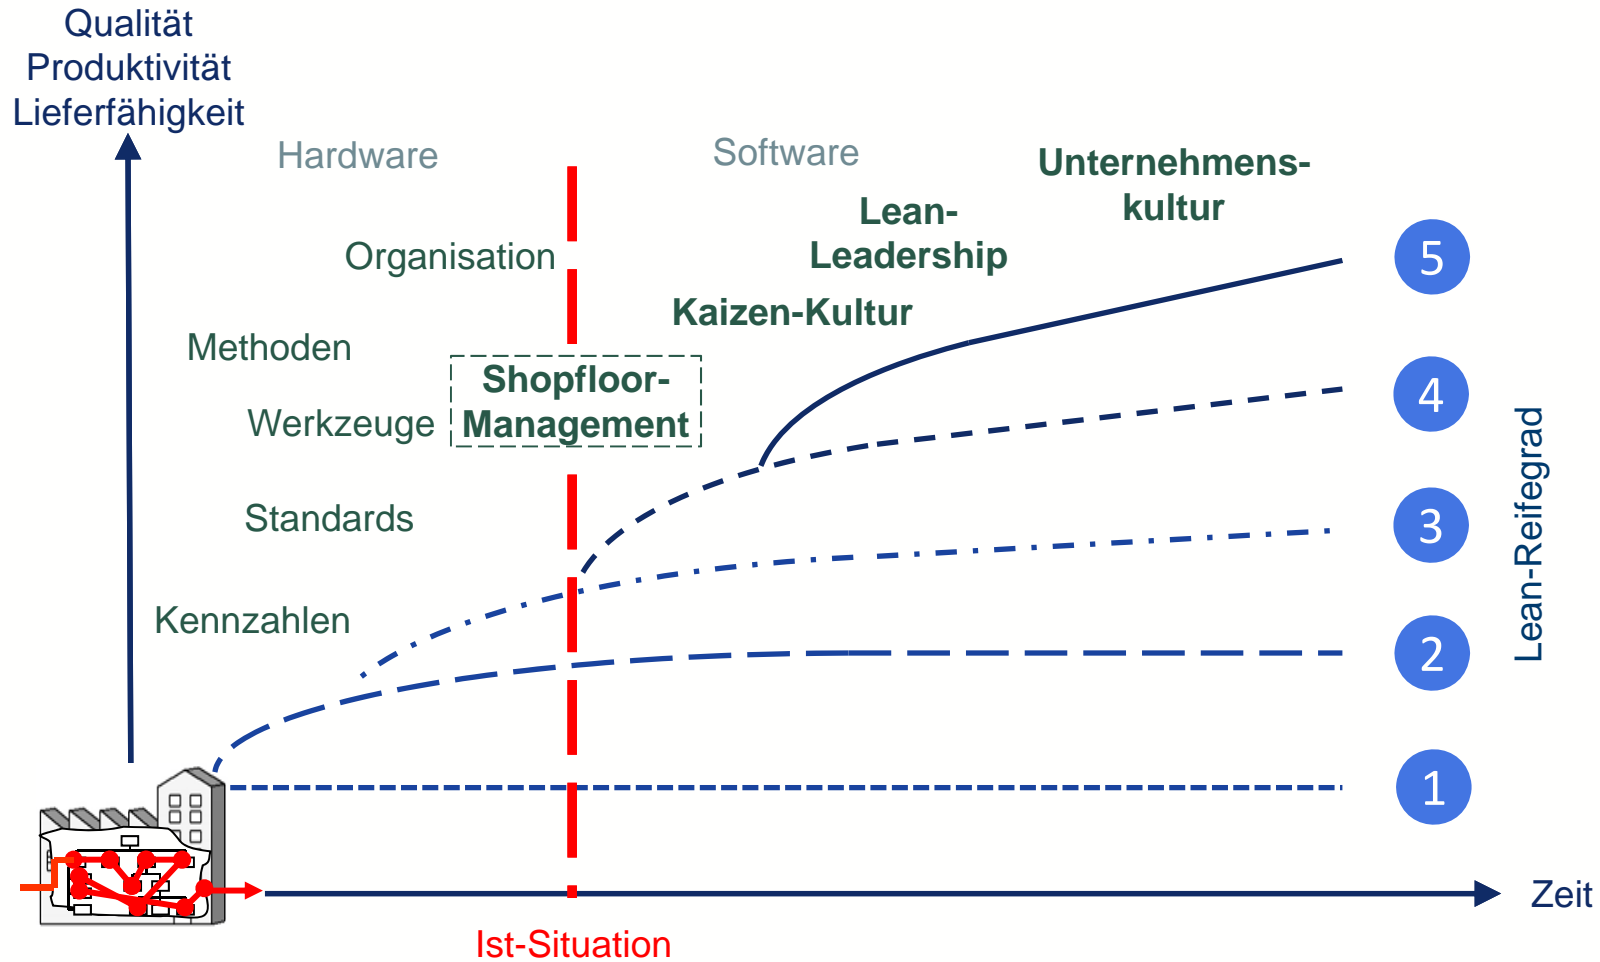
Qualität
Produktivität
Lieferfähigkeit

Hardware

Software

Unternehmens-
kultur

Lean-
Leadership

Organisation

Kaizen-Kultur

Methoden

Shopfloor-
Management

Werkzeuge

Standards

Kennzahlen

5

4

3

2

1

Lean-Reifegrad

Zeit

Ist-Situation